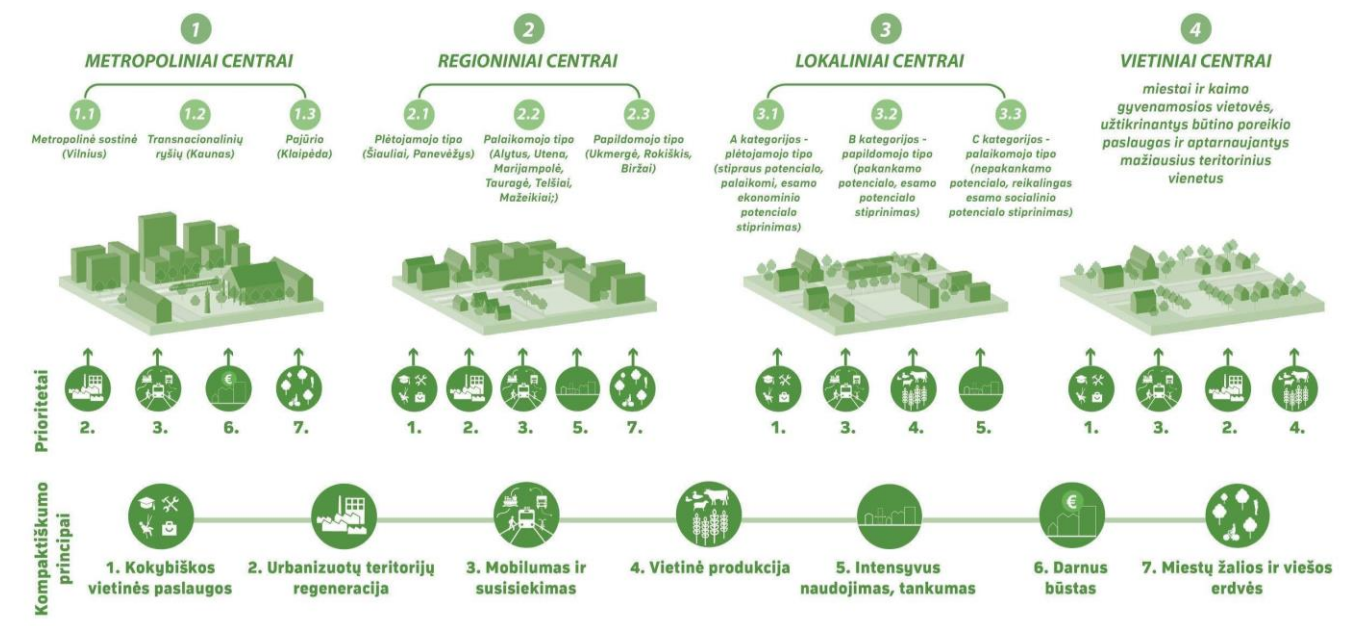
1
METROPOLINIAI CENTRAI

1.1
Metropolinė sostinė (Vilnius)

1.2
Transnacionalinių ryšių (Kaunas)

1.3
Pajūrio (Klaipėda)

2
REGIONINIAI CENTRAI

2.1
Plėtojamojo tipo (Šiauliai, Panevėžys)

2.2
Palaikomojo tipo (Alytus, Utena, Marijampolė, Tauragė, Telšiai, Mažeikiai;)

2.3
Papildomojo tipo (Ukmergė, Rokiškis, Biržai)

3
LOKALINIAI CENTRAI

3.1
A kategorijos - plėtojamojo tipo (stipraus potencialo, palaikomi, esamo ekonominio potencialo stiprinimas)

3.2
B kategorijos - papildomojo tipo (pakankamo potencialo, esamo potencialo stiprinimas)

3.3
C kategorijos - palaikomojo tipo (nepakankamo potencialo, reikalingas esamo socialinio potencialo stiprinimas)

4
VIETINIAI CENTRAI

miestai ir kaimo gyvenamosios vietovės, užtikrinantys būtino poreikio paslaugas ir aptarnaujantys mažiausius teritorinius vienetus

Prioritetai

2. 3. 6. 7.

1. 2. 3. 5. 7.

1. 3. 4. 5.

1. 3. 2. 4.

Kompaktiškumo principai

1. Kokybiškos vietinės paslaugos

2. Urbanizuotų teritorijų regeneracija

3. Mobilumas ir susisiekimas

4. Vietinė produkcija

5. Intensyvus naudojimas, tankumas

6. Darnus būstas

7. Miestų žalios ir viešos erdvės